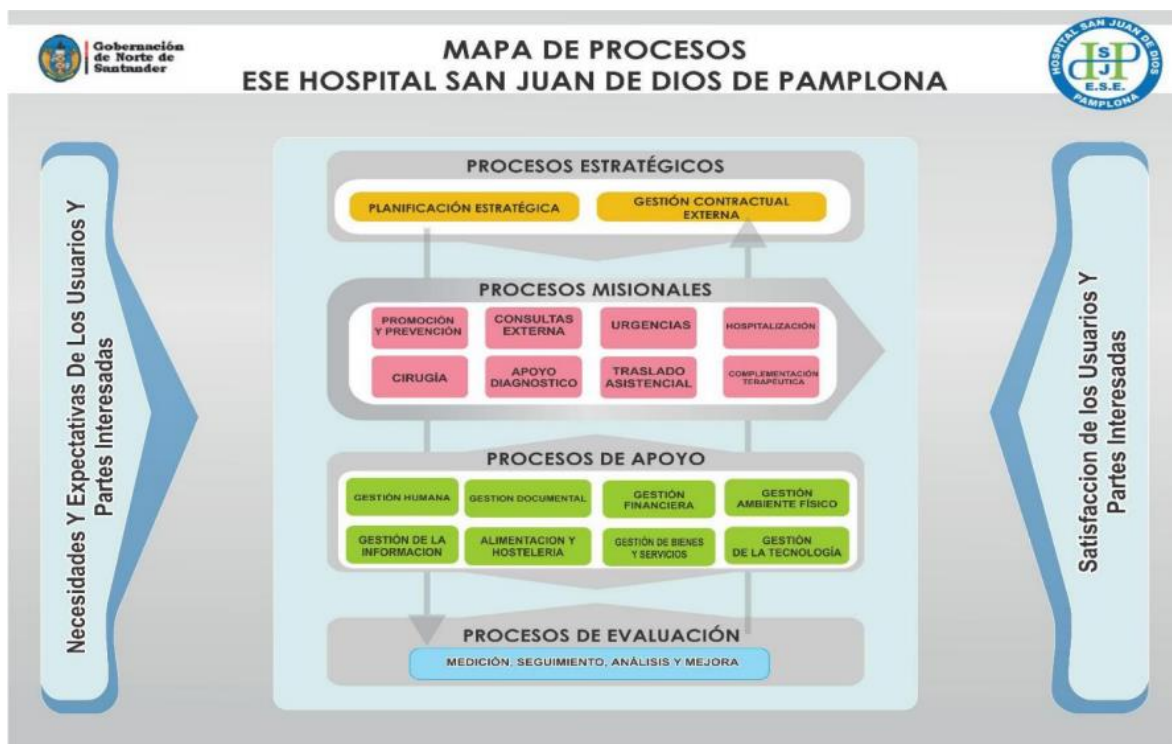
Gobernación de Norte de Santander

MAPA DE PROCESOS
ESE HOSPITAL SAN JUAN DE DIOS DE PAMPLONA

HOSPITAL SAN JUAN DE DIOS
S J
E.S.E.
PAMPLONA

Necesidades Y Expectativas De Los Usuarios Y Partes Interesadas

PROCESOS ESTRATÉGICOS

PLANIFICACIÓN ESTRATÉGICA

GESTIÓN CONTRACTUAL EXTERNA

PROCESOS MISIONALES

PROMOCIÓN Y PREVENCIÓN

CONSULTAS EXTERNA

URGENCIAS

HOSPITALIZACIÓN

CIRUGÍA

APOYO DIAGNOSTICO

TRASLADO ASISTENCIAL

COMPLEMENTACIÓN TERAPÉUTICA

PROCESOS DE APOYO

GESTIÓN HUMANA

GESTION DOCUMENTAL

GESTIÓN FINANCIERA

GESTIÓN AMBIENTE FÍSICO

GESTIÓN DE LA INFORMACION

ALIMENTACION Y HOSTELERIA

GESTIÓN DE BIENES Y SERVICIOS

GESTIÓN DE LA TECNOLOGÍA

PROCESOS DE EVALUACIÓN

MEDICIÓN, SEGUIMIENTO, ANÁLISIS Y MEJORA

Satisfaccion de los Usuarios Y Partes Interesadas